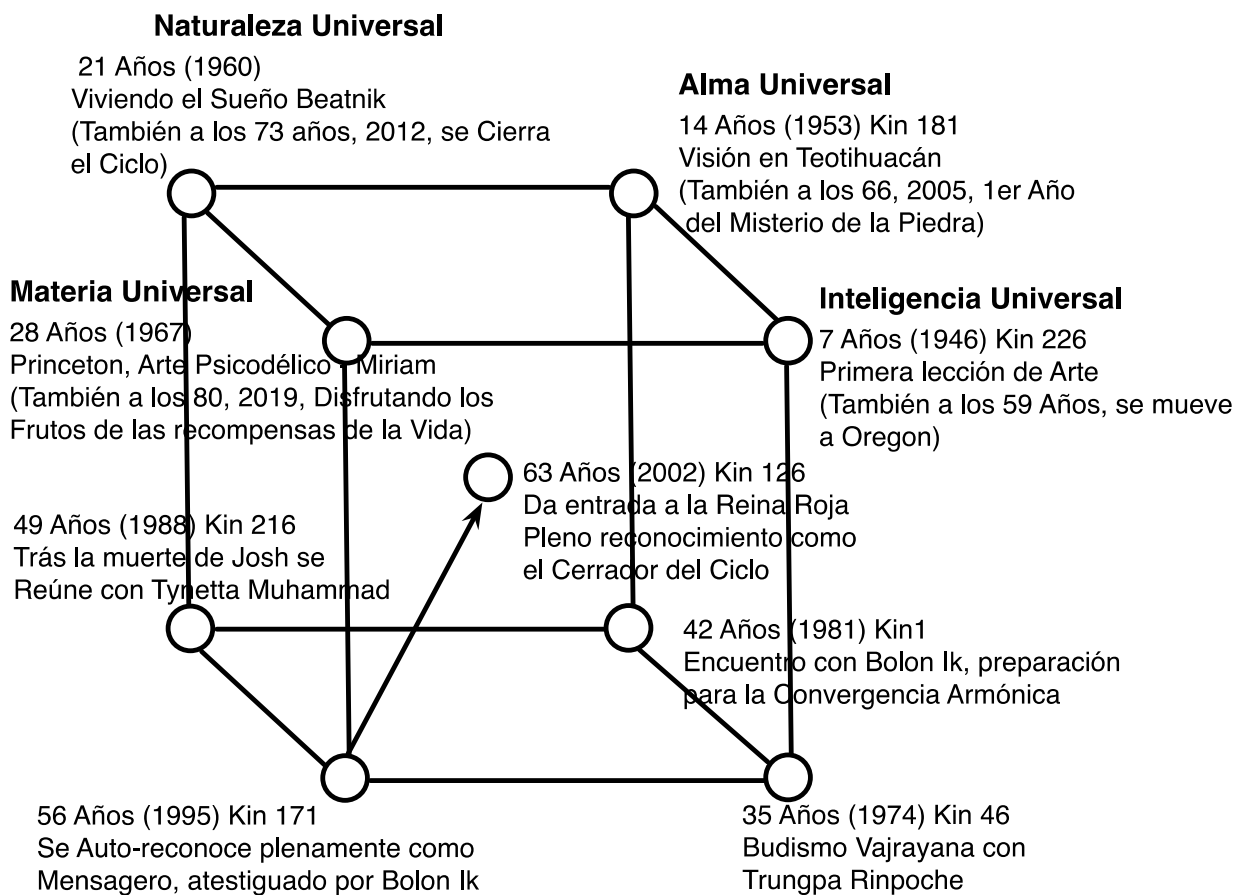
Naturaleza Universal
21 Años (1960)
Viviendo el Sueño Beatnik
(También a los 73 años, 2012, se Cierra el Ciclo)

Alma Universal
14 Años (1953) Kin 181
Visión en Teotihuacán
(También a los 66, 2005, 1er Año del Misterio de la Piedra)

Materia Universal
28 Años (1967)
Princeton, Arte Psicodélico - Miriam
(También a los 80, 2019, Disfrutando los Frutos de las recompensas de la Vida)

Inteligencia Universal
7 Años (1946) Kin 226
Primera lección de Arte
(También a los 59 Años, se mueve a Oregon)

63 Años (2002) Kin 126
Da entrada a la Reina Roja
Pleno reconocimiento como el Cerrador del Ciclo

49 Años (1988) Kin 216
Trás la muerte de Josh se Reúne con Tynetta Muhammad

42 Años (1981) Kin1
Encuentro con Bolon Ik, preparación para la Convergencia Armónica

56 Años (1995) Kin 171
Se Auto-reconoce plenamente como Mensagero, atestiguado por Bolon Ik

35 Años (1974) Kin 46
Budismo Vajrayana con Trungpa Rinpoche